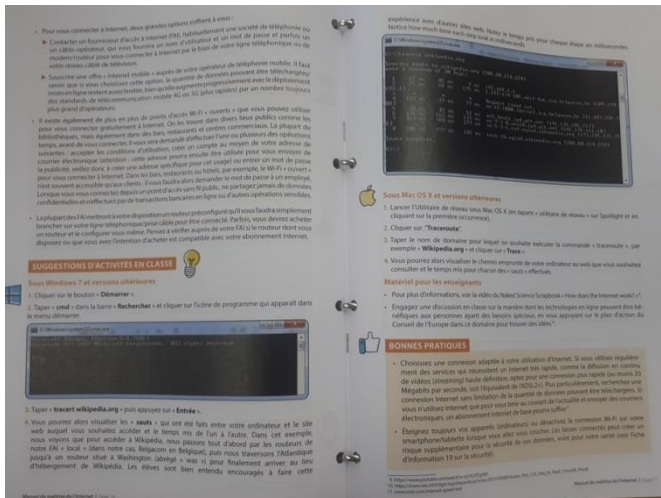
• Pour vous connecter à Internet, deux grandes options s'offrent à vous :

• Contacter un fournisseur d'accès à Internet (FAI), habituellement une société de téléphonie ou un câblo-opérateur, qui vous fournira un nom d'utilisateur et un mot de passe et parfois un modem/routeur pour vous connecter à Internet par le biais de votre ligne téléphonique ou de votre réseau câblé de télévision.

• Souscrire une offre « Internet mobile » auprès de votre opérateur de téléphonie mobile. Il faut savoir que si vous choisissez cette option, la quantité de données pouvant être téléchargées/envoyées en ligne restent assez limitée, bien qu'elle augmente progressivement avec le déploiement des standards de télécommunication mobile 4G ou 5G (plus rapides) par un nombre toujours plus grand d'opérateurs.

• Il existe également de plus en plus de points d'accès Wi-Fi « ouverts » que vous pouvez utiliser pour vous connecter gratuitement à Internet. On les trouve dans divers lieux publics comme les bibliothèques, mais également dans des bars, restaurants et centres commerciaux. La plupart du temps, avant de vous connecter, il vous sera demandé d'effectuer l'une ou plusieurs des opérations suivantes : accepter les conditions d'utilisation, créer un compte au moyen de votre adresse de courrier électronique (attention : cette adresse pourra ensuite être utilisée pour vous envoyer des publicités, veillez donc à créer une adresse spécifique pour cet usage) ou entrer un mot de passe pour vous connecter à Internet. Dans les bars, restaurants ou hôtels, par exemple, le Wi-Fi « ouvert » n'est souvent accessible qu'aux clients : il vous faudra alors demander le mot de passe à un employé. Lorsque vous vous connectez depuis un point d'accès sans fil public, ne partagez jamais de données confidentielles et n'effectuez pas de transactions bancaires en ligne ou d'autres opérations sensibles.

• La plupart des FAI mettront à votre disposition un routeur préconfiguré qu'il vous faudra simplement brancher sur votre ligne téléphonique/par câble pour être connecté. Parfois, vous devrez acheter un routeur et le configurer vous-même. Pensez à vérifier auprès de votre FAI si le routeur dont vous disposez ou que vous avez l'intention d'acheter est compatible avec votre abonnement Internet.

SUGGESTIONS D'ACTIVITÉS EN CLASSE

Sous Windows 7 et versions ultérieures

1. Cliquer sur le bouton « Démarrer ».

2. Taper « cmd » dans la barre « Rechercher » et cliquer sur l'icône de programme qui apparaît dans le menu démarrer.

3. Taper « tracert wikipedia.org » puis appuyez sur « Entrée ».

4. Vous pourrez alors visualiser les « sauts » qui ont été faits entre votre ordinateur et le site web auquel vous souhaitez accéder et le temps mis de l'un à l'autre. Dans cet exemple, nous voyons que pour accéder à Wikipedia, nous passons tout d'abord par les routeurs de notre FAI « local » (dans notre cas, Belgacom en Belgique), puis nous traversons l'Atlantique jusqu'à un routeur situé à Washington (abrégé « was ») pour finalement arriver au lieu d'hébergement de Wikipédia. Les élèves sont bien entendu encouragés à faire cette

Manuel de maîtrise de l'Internet | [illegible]

expérience avec d'autres sites web. Notez le temps pris pour chaque étape en millisecondes. Notice how much time each step took in milliseconds.

Sous Mac OS X et versions ultérieures

1. Lancer l'Utilitaire de réseau sous Mac OS X (en tapant « utilitaire de réseau » sur Spotlight et en cliquant sur la première occurrence).

2. Cliquer sur "Traceroute".

3. Taper le nom de domaine pour lequel on souhaite exécuter la commande « traceroute », par exemple « Wikipedia.org » et cliquer sur « Trace ».

4. Vous pourrez alors visualiser le chemin emprunté de votre ordinateur au web que vous souhaitez consulter et le temps mis pour chacun des « sauts » effectués.

Matériel pour les enseignants

• Pour plus d'informations, voir la vidéo du Naked Science Scrapbook « How does the Internet work? »⁹.

• Engagez une discussion en classe sur la manière dont les technologies en ligne peuvent être bénéfiques aux personnes ayant des besoins spéciaux, en vous appuyant sur le plan d'action du Conseil de l'Europe dans ce domaine pour trouver des idées¹⁰.

BONNES PRATIQUES

• Choisissez une connexion adaptée à votre utilisation d'Internet. Si vous utilisez régulièrement des services qui nécessitent un Internet très rapide, comme la diffusion en continu de vidéos (streaming) haute définition, optez pour une connexion plus rapide (au moins 20 Mégabits par seconde, soit l'équivalent de 9ADSL2+). Plus particulièrement, recherchez une connexion Internet sans limitation de la quantité de données pouvant être téléchargées. Si vous n'utilisez Internet que pour vous tenir au courant de l'actualité et envoyer des courriers électroniques, un abonnement Internet de base pourra suffire¹¹.

• Éteignez toujours vos appareils (ordinateurs) ou désactivez la connexion Wi-Fi sur votre smartphone/tablette lorsque vous allez vous coucher. Les laisser connectés peut créer un risque supplémentaire pour la sécurité de vos données, voir pour votre santé (voir Fiche d'information 19 sur la sécurité).

9. https://www.youtube.com/watch?v=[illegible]
10. https://www.coe.int/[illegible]
11. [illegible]

Manuel de maîtrise de l'Internet | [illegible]